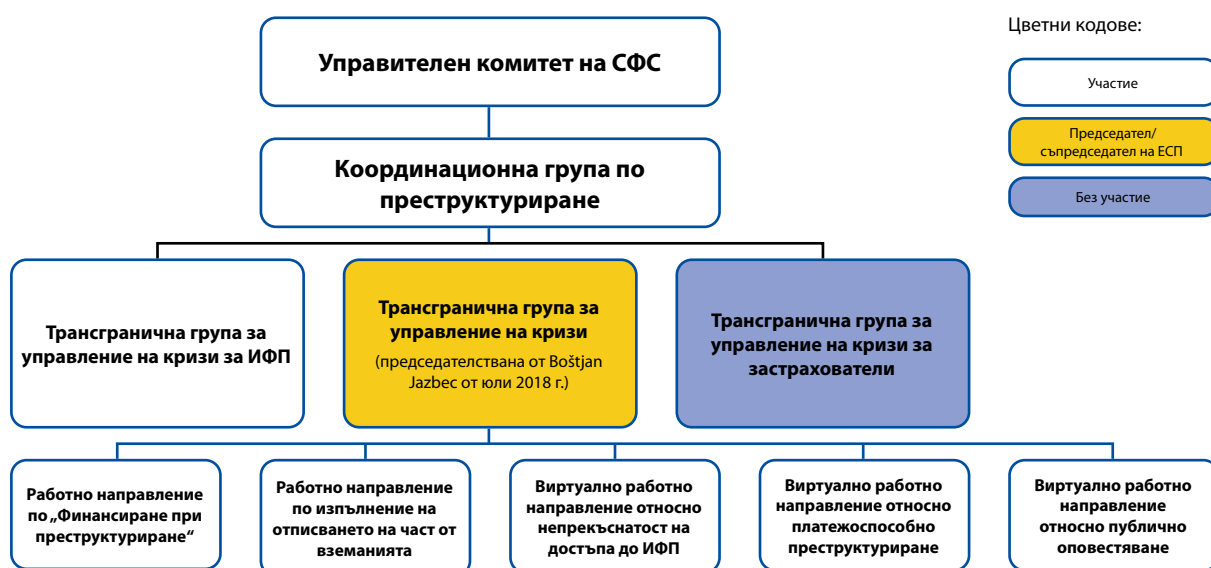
Управителен комитет на СФС

Координационна група по преструктуриране

Цветни кодове:

Участие

Председател/ съпредседател на ЕСП

Без участие

Трансгранична група за управление на кризи за ИФП

Трансгранична група за управление на кризи
(председателствана от Boštjan Jazbec от юли 2018 г.)

Трансгранична група за управление на кризи за застрахователи

Работно направление по „Финансиране при преструктуриране“

Работно направление по изпълнение на отписването на част от вземанията

Виртуално работно направление относно непрекъснатост на достъпа до ИФП

Виртуално работно направление относно платежоспособно преструктуриране

Виртуално работно направление относно публично оповестяване